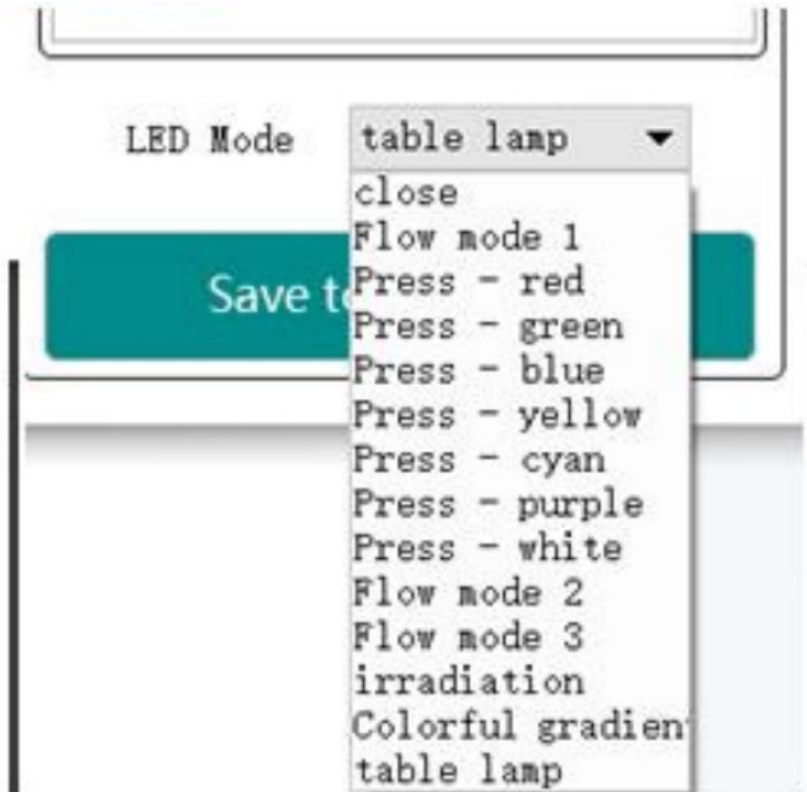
LED Mode table lamp

close
Flow mode 1
Press - red
Press - green
Press - blue
Press - yellow
Press - cyan
Press - purple
Press - white
Flow mode 2
Flow mode 3
irradiation
Colorful gradien
table lamp

Save t